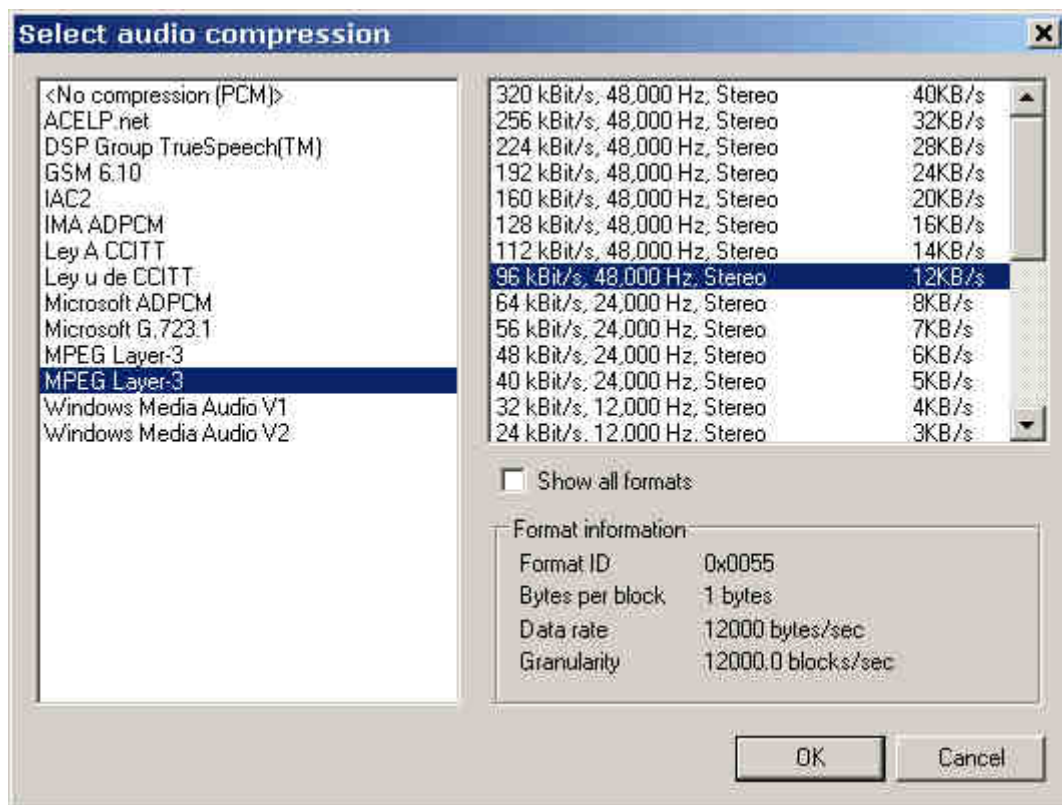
Select audio compression

<No compression (PCM)>
ACELP.net
DSP Group TrueSpeech(TM)
GSM 6.10
IAC2
IMA ADPCM
Ley A CCITT
Ley u de CCITT
Microsoft ADPCM
Microsoft G.723.1
MPEG Layer-3
MPEG Layer-3
Windows Media Audio V1
Windows Media Audio V2

| | |
|---|---|
| 320 kBit/s, 48,000 Hz, Stereo | 40KB/s |
| 256 kBit/s, 48,000 Hz, Stereo | 32KB/s |
| 224 kBit/s, 48,000 Hz, Stereo | 28KB/s |
| 192 kBit/s, 48,000 Hz, Stereo | 24KB/s |
| 160 kBit/s, 48,000 Hz, Stereo | 20KB/s |
| 128 kBit/s, 48,000 Hz, Stereo | 16KB/s |
| 112 kBit/s, 48,000 Hz, Stereo | 14KB/s |
| 96 kBit/s, 48,000 Hz, Stereo | 12KB/s |
| 64 kBit/s, 24,000 Hz, Stereo | 8KB/s |
| 56 kBit/s, 24,000 Hz, Stereo | 7KB/s |
| 48 kBit/s, 24,000 Hz, Stereo | 6KB/s |
| 40 kBit/s, 24,000 Hz, Stereo | 5KB/s |
| 32 kBit/s, 12,000 Hz, Stereo | 4KB/s |
| 24 kBit/s, 12,000 Hz, Stereo | 3KB/s |

Show all formats

Format information
Format ID 0x0055
Bytes per block 1 bytes
Data rate 12000 bytes/sec
Granularity 12000.0 blocks/sec

OK
Cancel